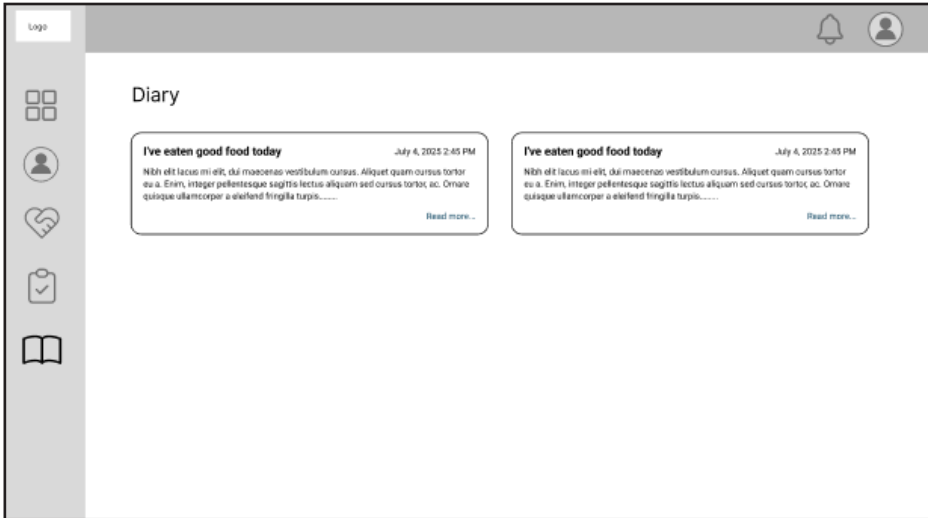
Logo

Diary

I've eaten good food today

July 4, 2025 2:45 PM

Nibh elit lacus mi elit, dui maecenas vestibulum cursus. Aliquet quam cursus tortor eu a. Enim, integer pellentesque sagittis lectus aliquam sed cursus tortor, ac. Ornare quisque ullamcorper a eleifend fringilla turpis........

Read more...

I've eaten good food today

July 4, 2025 2:45 PM

Nibh elit lacus mi elit, dui maecenas vestibulum cursus. Aliquet quam cursus tortor eu a. Enim, integer pellentesque sagittis lectus aliquam sed cursus tortor, ac. Ornare quisque ullamcorper a eleifend fringilla turpis........

Read more...